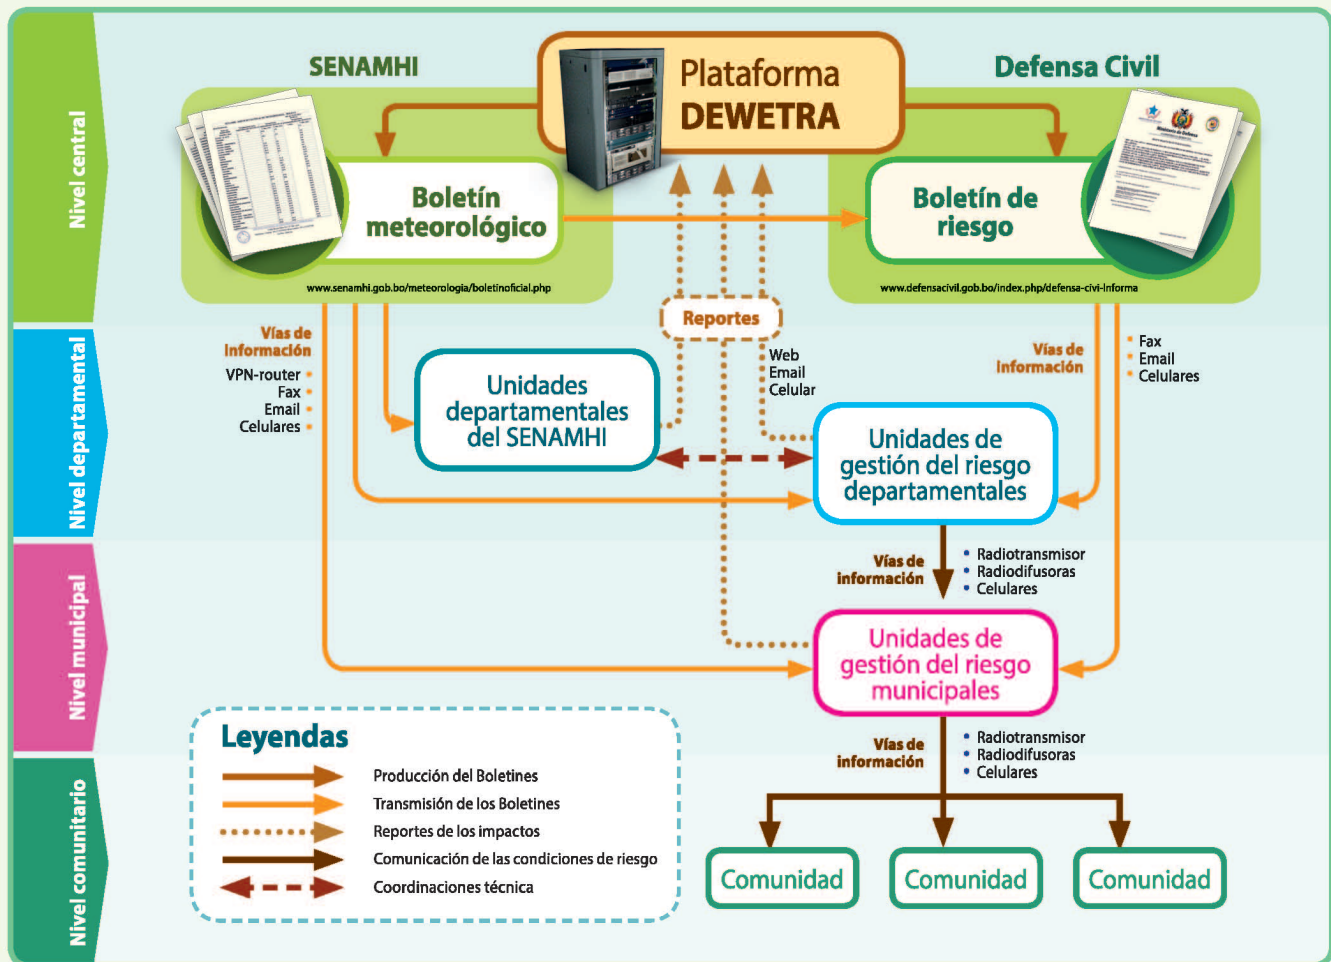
Nivel central

SENAMHI

Plataforma DEWETRA

Defensa Civil

Boletín meteorológico

Boletín de riesgo

www.senamhi.gob.bo/meteorologia/boletinoficial.php

www.defensacivil.gob.bo/index.php/defensa-civi-informa

Nivel departamental

Vías de información
VPN-router
Fax
Email
Celulares

Reportes

Web
Email
Celular

Vías de información

Fax
Email
Celulares

Unidades departamentales del SENAMHI

Unidades de gestión del riesgo departamentales

Nivel municipal

Vías de información
• Radiotransmisor
• Radiodifusoras
• Celulares

Unidades de gestión del riesgo municipales

Nivel comunitario

Vías de información
• Radiotransmisor
• Radiodifusoras
• Celulares

Leyendas
Producción del Boletines
Transmisión de los Boletines
Reportes de los impactos
Comunicación de las condiciones de riesgo
Coordinaciones técnica

Comunidad

Comunidad

Comunidad